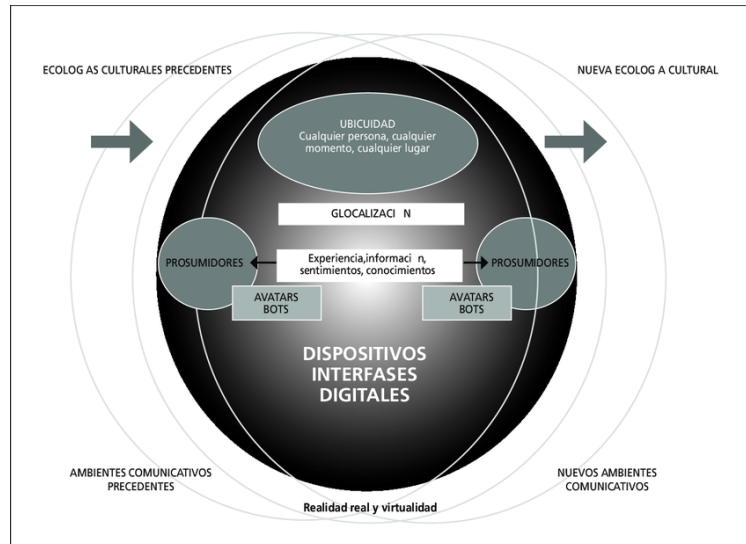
ECOLOG AS CULTURALES PRECEDENTES

NUEVA ECOLOG A CULTURAL

UBICUIDAD
Cualquier persona, cualquier momento, cualquier lugar

GLOCALIZACI N

PROSUMIDORES

Experiencia,informaci n, sentimientos, conocimientos

PROSUMIDORES

AVATARS
BOTS

AVATARS
BOTS

DISPOSITIVOS
INTERFASES
DIGITALES

AMBIENTES COMUNICATIVOS PRECEDENTES

NUEVOS AMBIENTES COMUNICATIVOS

Realidad real y virtualidad